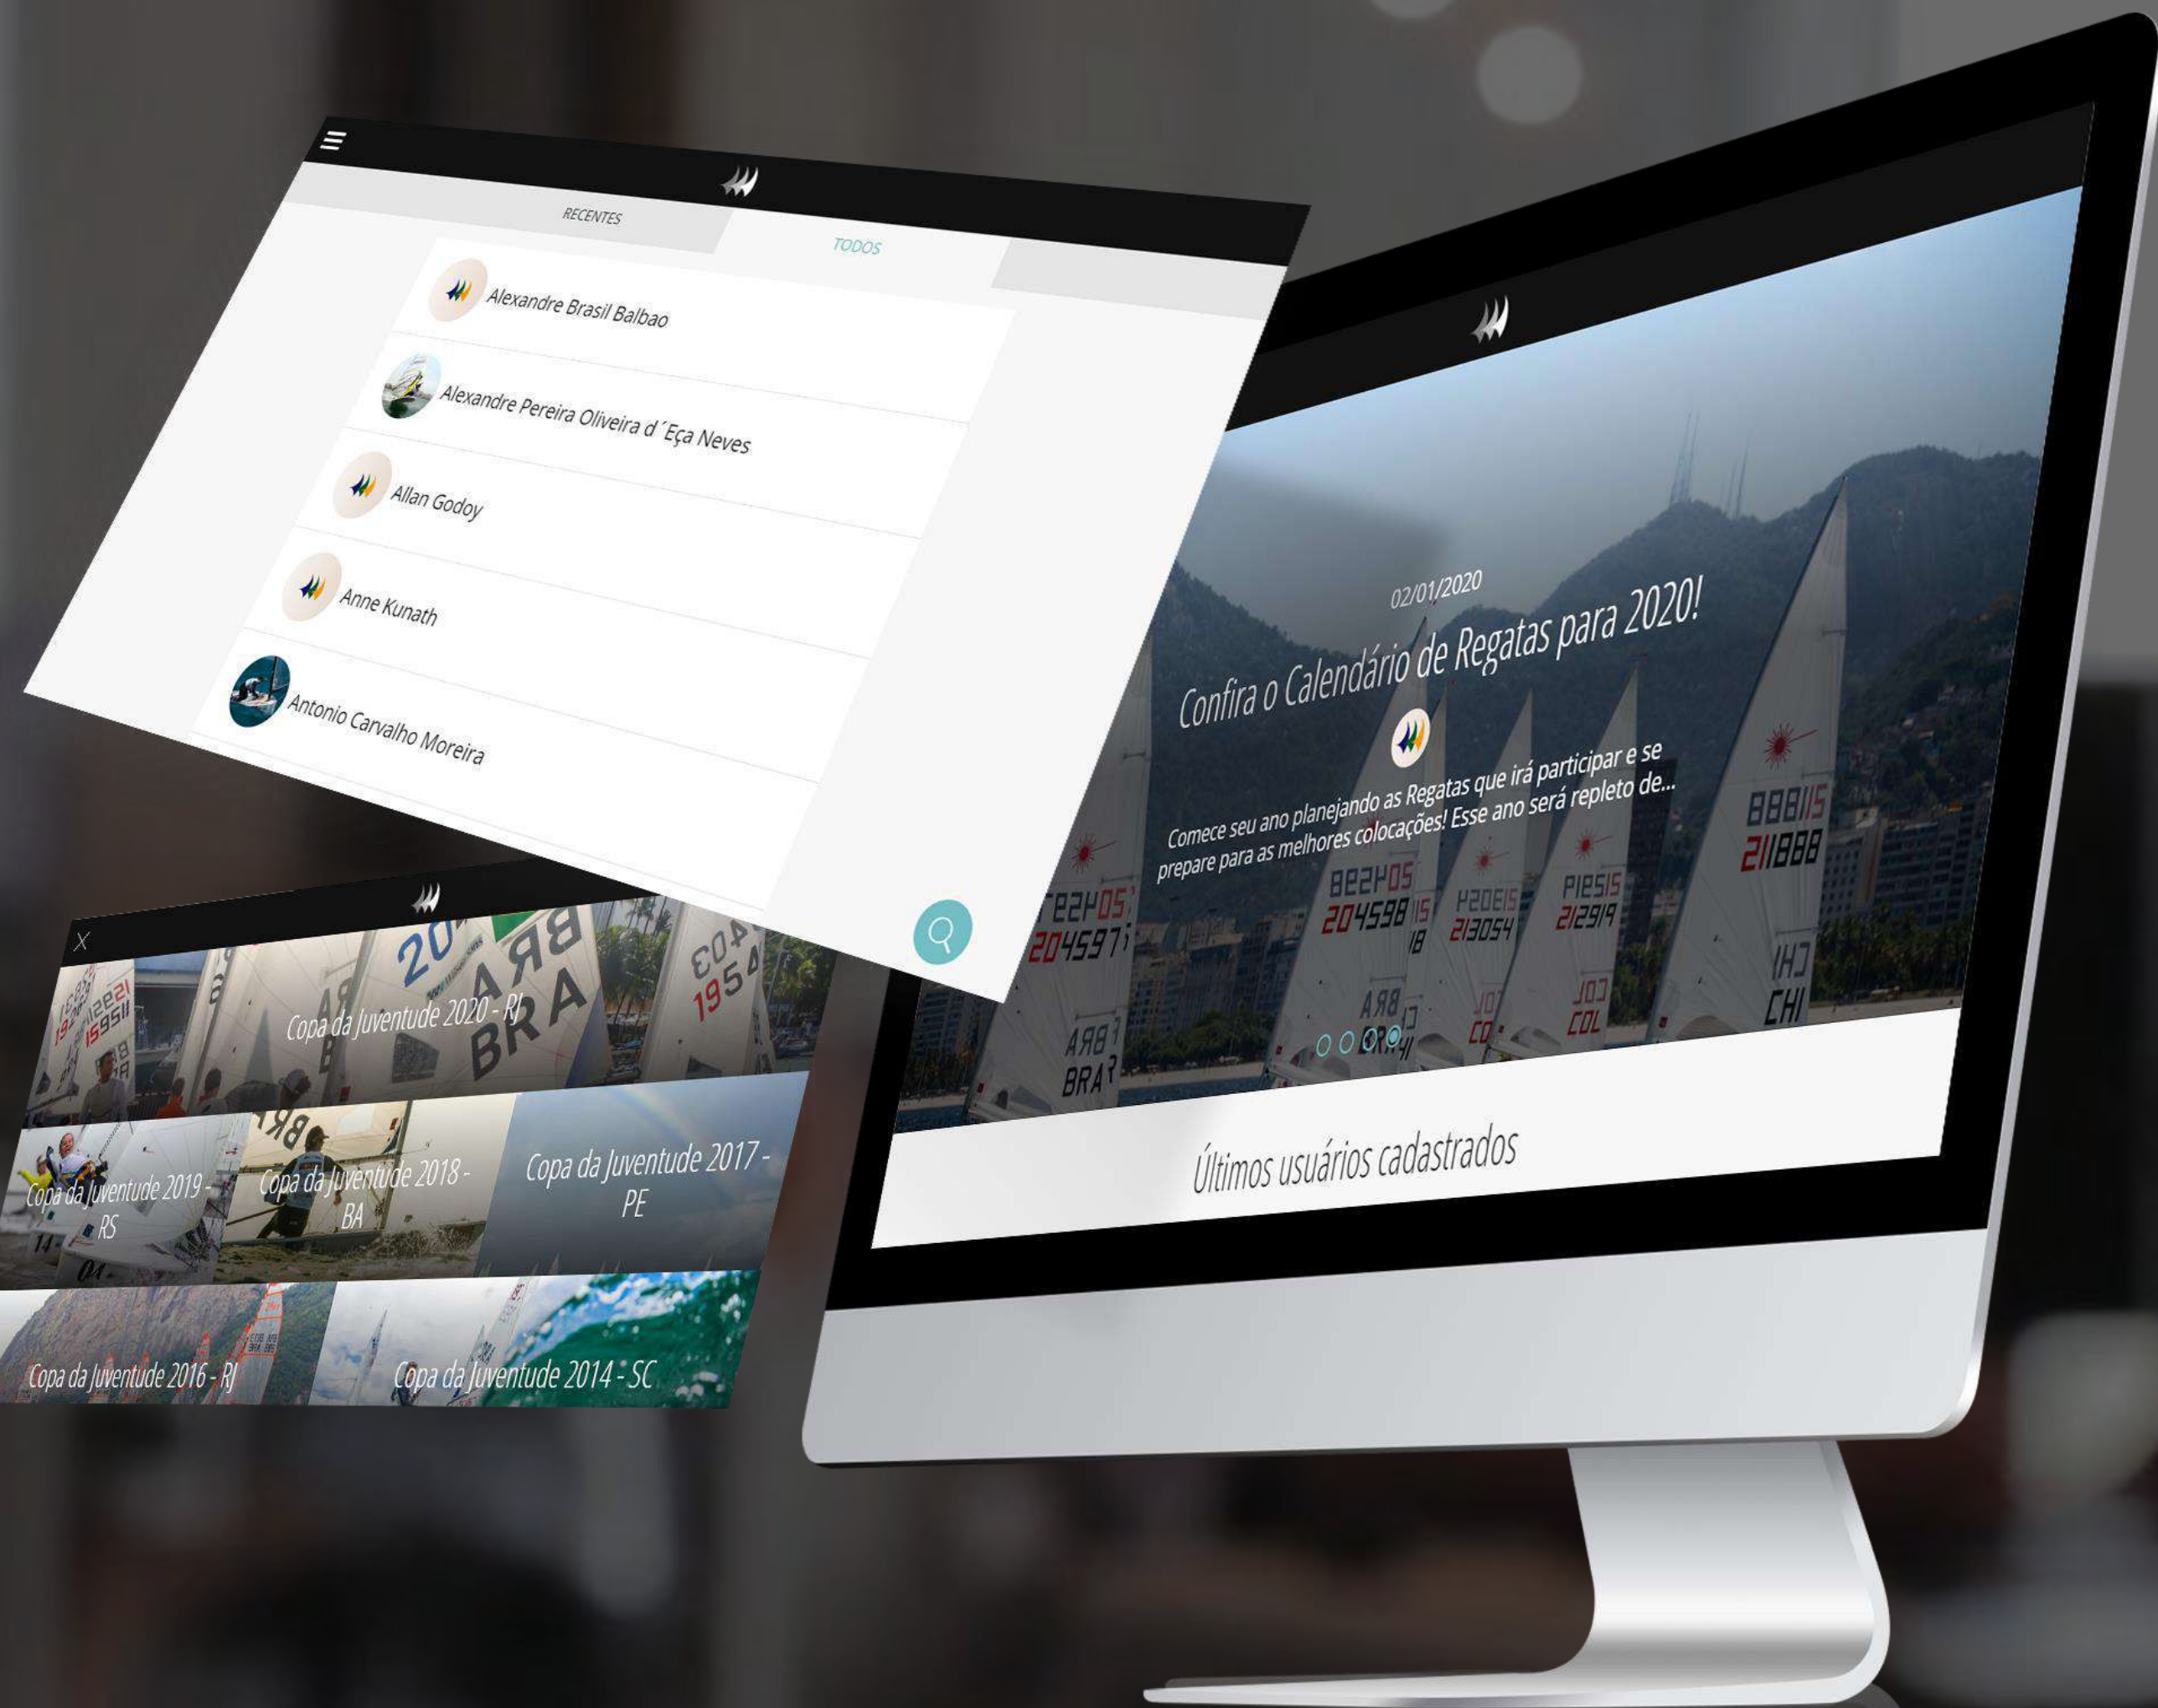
RECENTES

TODOS

Alexandre Brasil Balbao

Alexandre Pereira Oliveira d´Eça Neves

Allan Godoy

Anne Kunath

Antonio Carvalho Moreira

X

Copa da Juventude 2020 - RJ

Copa da Juventude 2019 - RS

Copa da Juventude 2018 - BA

Copa da Juventude 2017 - PE

Copa da Juventude 2016 - RJ

Copa da Juventude 2014 - SC

02/01/2020

Confira o Calendário de Regatas para 2020!

Comece seu ano planejando as Regatas que irá participar e se prepare para as melhores colocações! Esse ano será repleto de...

Últimos usuários cadastrados